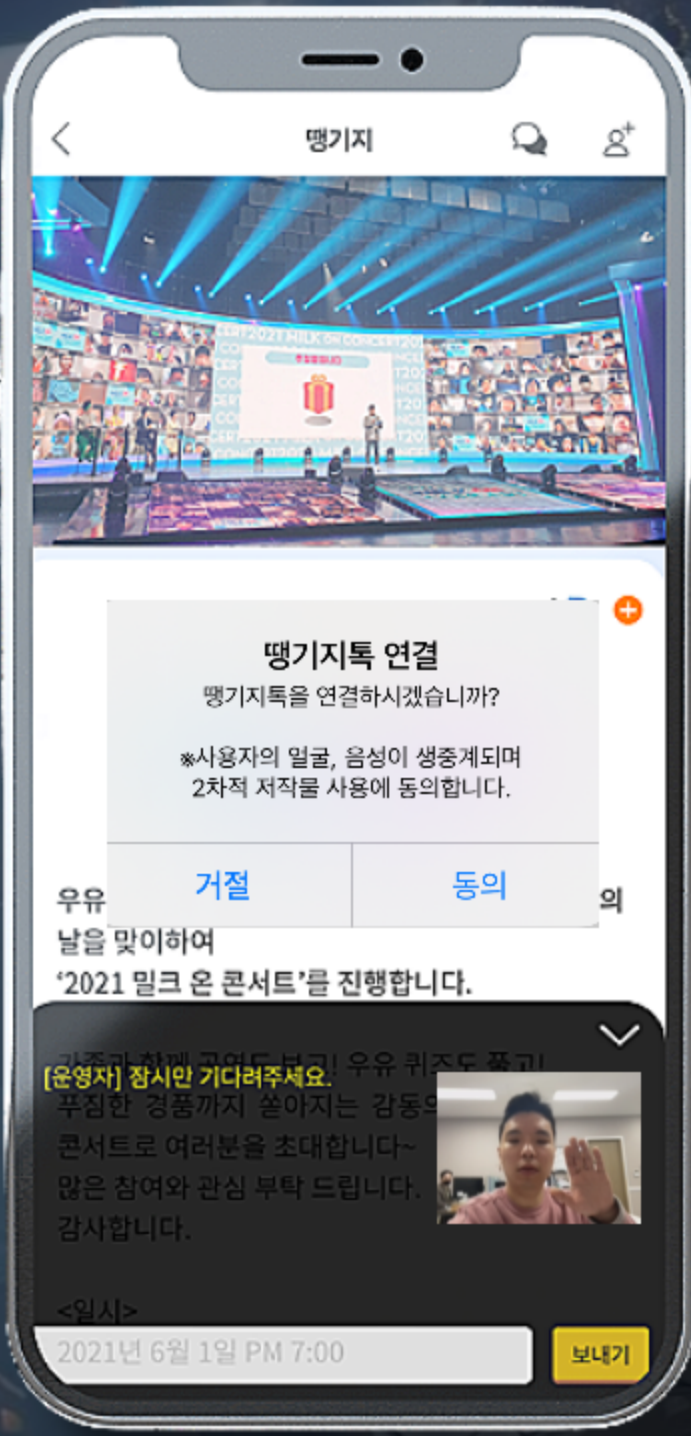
땡기지

땡기지톡 연결

땡기지톡을 연결하시겠습니까?

※사용자의 얼굴, 음성이 생중계되며 2차적 저작물 사용에 동의합니다.

거절

동의

우유 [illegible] 의 날을 맞이하여

‘2021 밀크 온 콘서트’를 진행합니다.

가족과 함께 공연도 보고! 우유 퀴즈도 풀고!

[운영자] 잠시만 기다려주세요.

푸짐한 경품까지 쏟아지는 감동의 콘서트로 여러분을 초대합니다~

많은 참여와 관심 부탁 드립니다.

감사합니다.

<일시>

2021년 6월 1일 PM 7:00

보내기